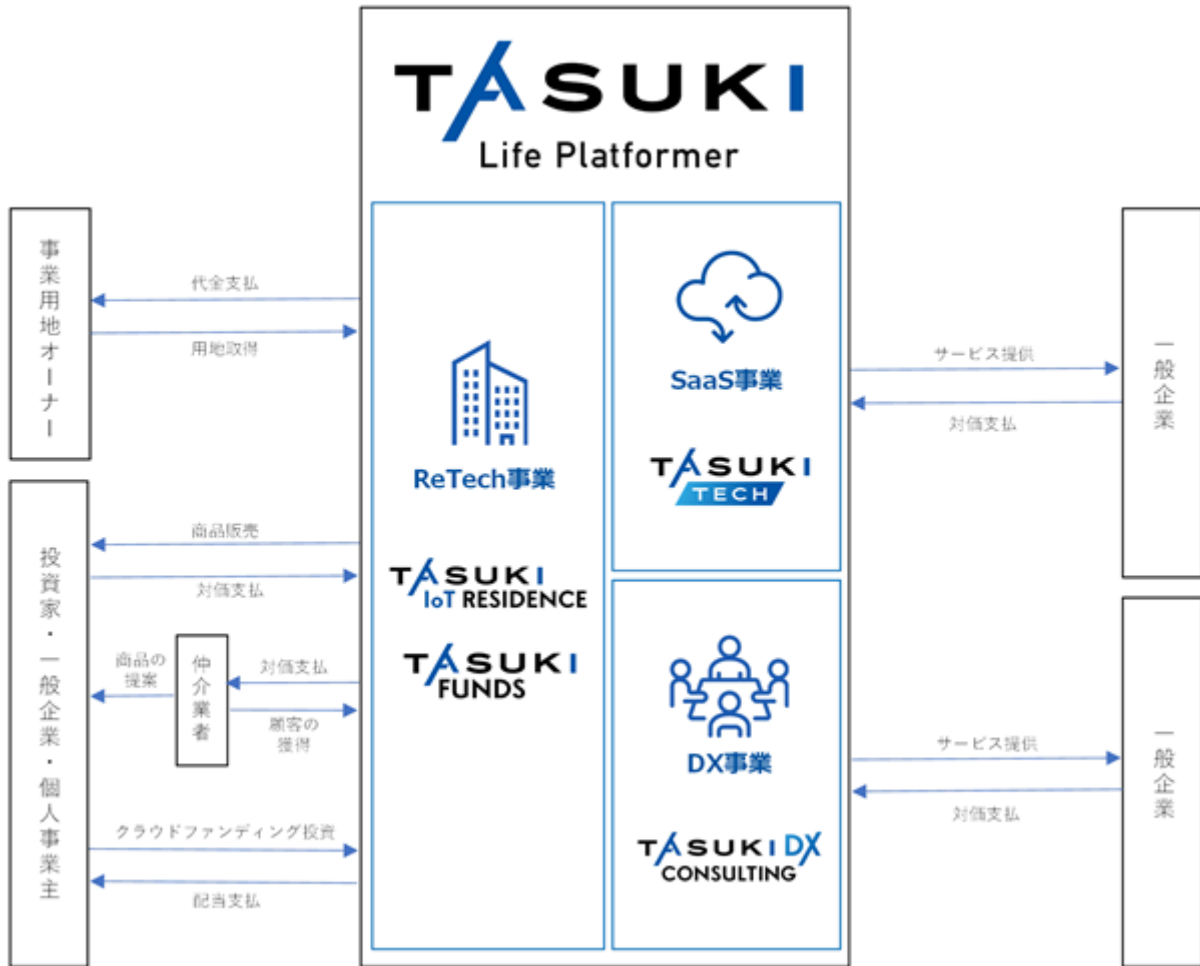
TASUKI
Life Platformer

事業用地オーナー

代金支払

用地取得

投資家・一般企業・個人事業主

商品販売

対価支払

商品の提案

仲介業者

対価支払

顧客の獲得

クラウドファンディング投資

配当支払

ReTech事業

TASUKI IoT RESIDENCE

TASUKI FUNDS

SaaS事業

TASUKI TECH

DX事業

TASUKI DX CONSULTING

サービス提供

対価支払

一般企業

サービス提供

対価支払

一般企業